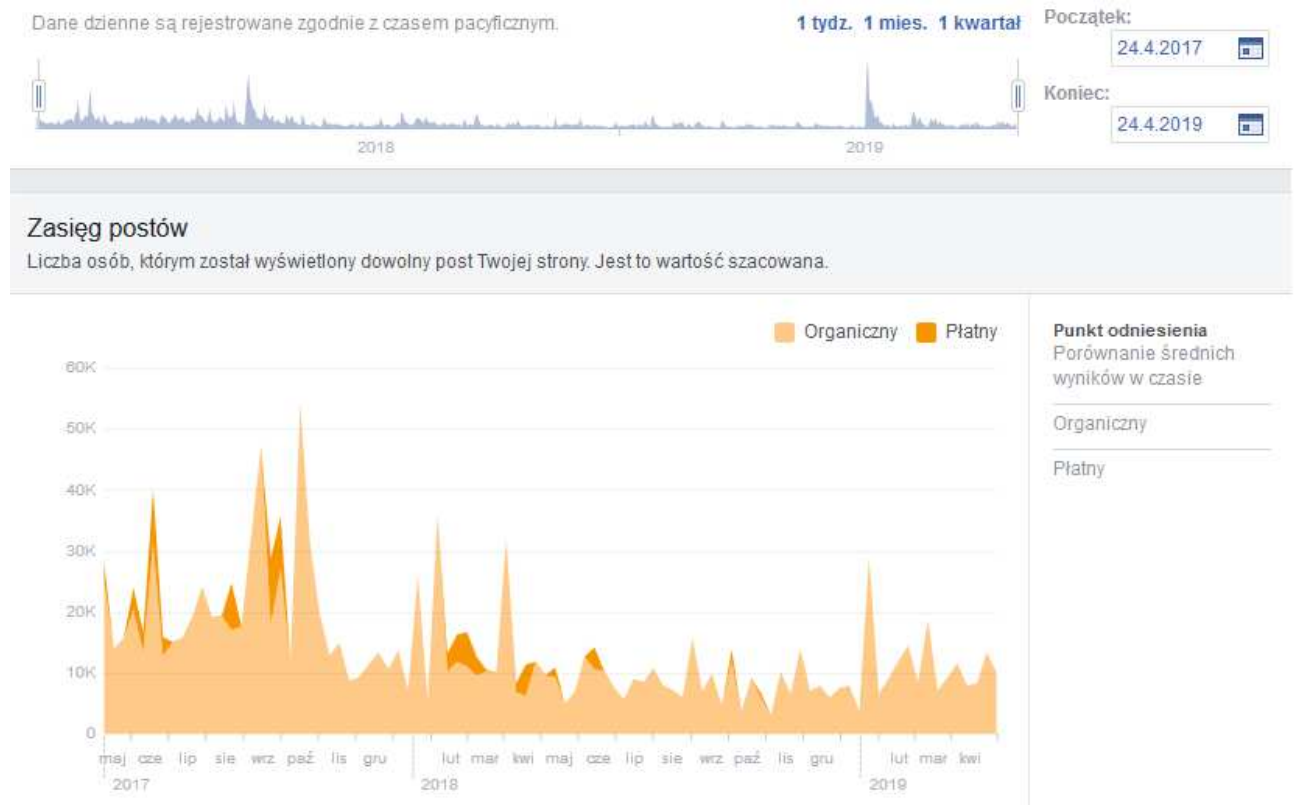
Dane dzienne są rejestrowane zgodnie z czasem pacyficznym.

1 tydz. 1 mies. 1 kwartał

Początek:
24.4.2017

Koniec:
24.4.2019

2018
2019

Zasięg postów
Liczba osób, którym został wyświetlony dowolny post Twojej strony. Jest to wartość szacowana.

Organiczny Płatny

60K
50K
40K
30K
20K
10K
0

maj cze lip sie wrz paź lis gru lut mar kwi maj cze lip sie wrz paź lis gru lut mar kwi
2017 2018 2019

Punkt odniesienia
Porównanie średnich wyników w czasie

Organiczny

Płatny